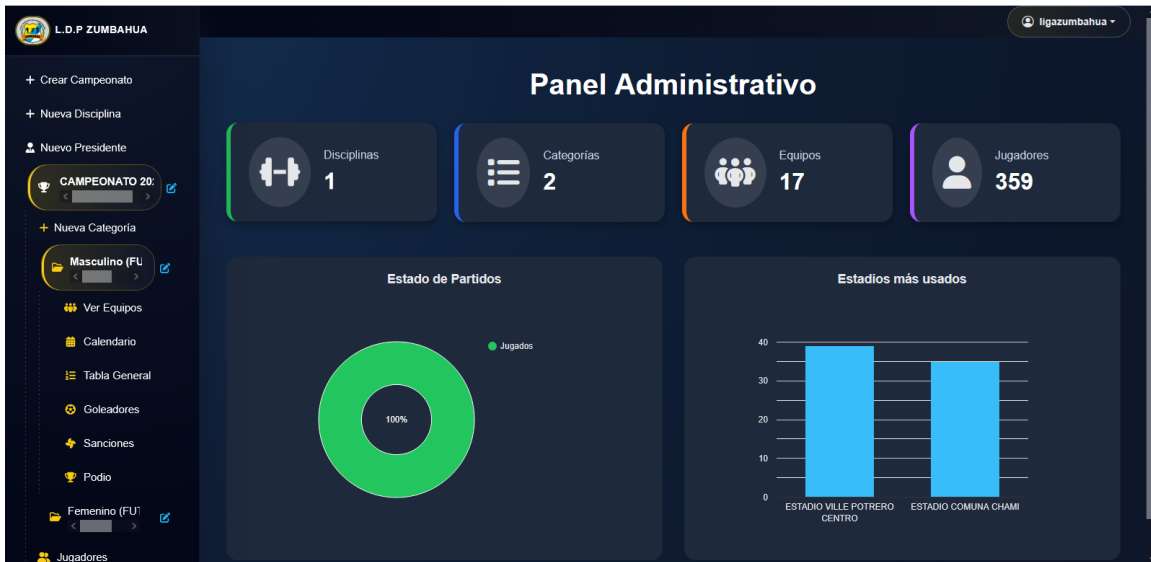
L.D.P ZUMBAHUA

ligazumbahua

+ Crear Campeonato
+ Nueva Disciplina
Nuevo Presidente
CAMPEONATO 20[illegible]
+ Nueva Categoría
Masculino (FU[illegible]
Ver Equipos
Calendario
Tabla General
Goleadores
Sanciones
Podio
Femenino (FUT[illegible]
Jugadores

Panel Administrativo

Disciplinas
1

Categorías
2

Equipos
17

Jugadores
359

Estado de Partidos

Jugados

100%

Estadios más usados

40
30
20
10
0

ESTADIO VILLE POTRERO CENTRO
ESTADIO COMUNA CHAMI